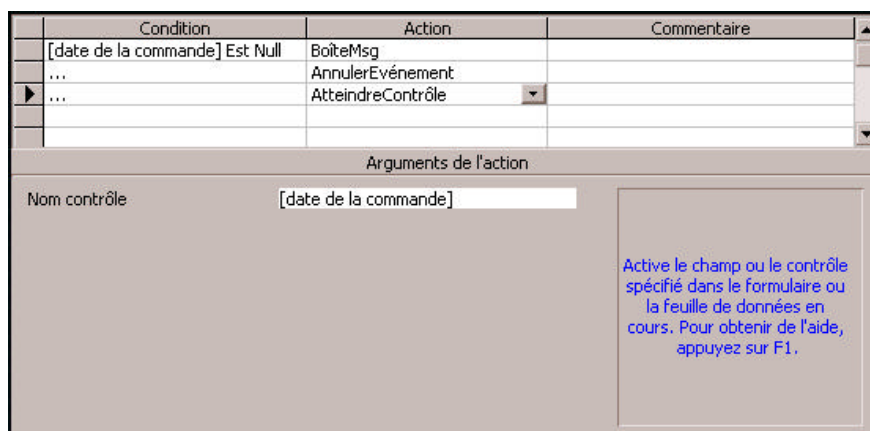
| Condition | Action | Commentaire |
|---|---|---|
| [date de la commande] Est Null | BoîteMsg | |
| ... | AnnulerEvénement | |
| ... | AtteindreContrôle | |
| | | |
| | | |

Arguments de l'action

Nom contrôle [date de la commande]

Active le champ ou le contrôle spécifié dans le formulaire ou la feuille de données en cours. Pour obtenir de l'aide, appuyez sur F1.